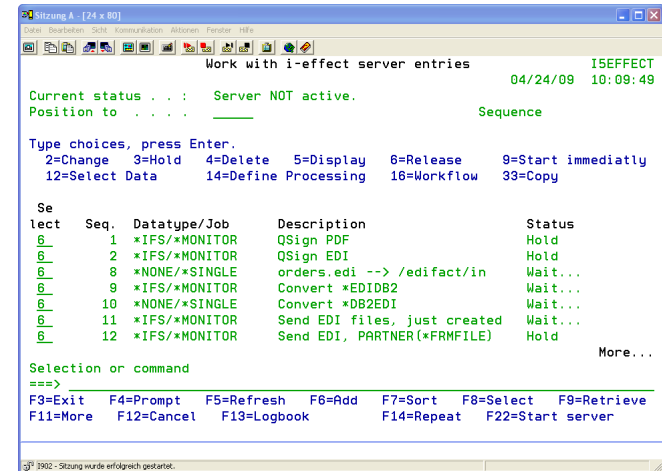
Sitzung A - [24 x 80]
Datei Bearbeiten Sicht Kommunikation Aktionen Fenster Hilfe

Work with i-effect server entries I5EFFECT
04/24/09 10:09:49

Current status . . : Server NOT active.
Position to . . . . Sequence

Type choices, press Enter.
2=Change 3=Hold 4=Delete 5=Display 6=Release 9=Start immediatly
12=Select Data 14=Define Processing 16=Workflow 33=Copy

| Select | Seq. | Datatype/Job | Description | Status |
|---|---|---|---|---|
| 6 | 1 | *IFS/*MONITOR | QSign PDF | Hold |
| 6 | 2 | *IFS/*MONITOR | QSign EDI | Hold |
| 6 | 8 | *NONE/*SINGLE | orders.edi --> /edifact/in | Wait... |
| 6 | 9 | *IFS/*MONITOR | Convert *EDIDB2 | Wait... |
| 6 | 10 | *NONE/*SINGLE | Convert *DB2EDI | Wait... |
| 6 | 11 | *IFS/*MONITOR | Send EDI files, just created | Wait... |
| 6 | 12 | *IFS/*MONITOR | Send EDI, PARTNER(*FRMFILE) | Hold |

More...
Selection or command
===>
F3=Exit F4=Prompt F5=Refresh F6=Add F7=Sort F8=Select F9=Retrieve
F11=More F12=Cancel F13=Logbook F14=Repeat F22=Start server

I902 - Sitzung wurde erfolgreich gestartet.